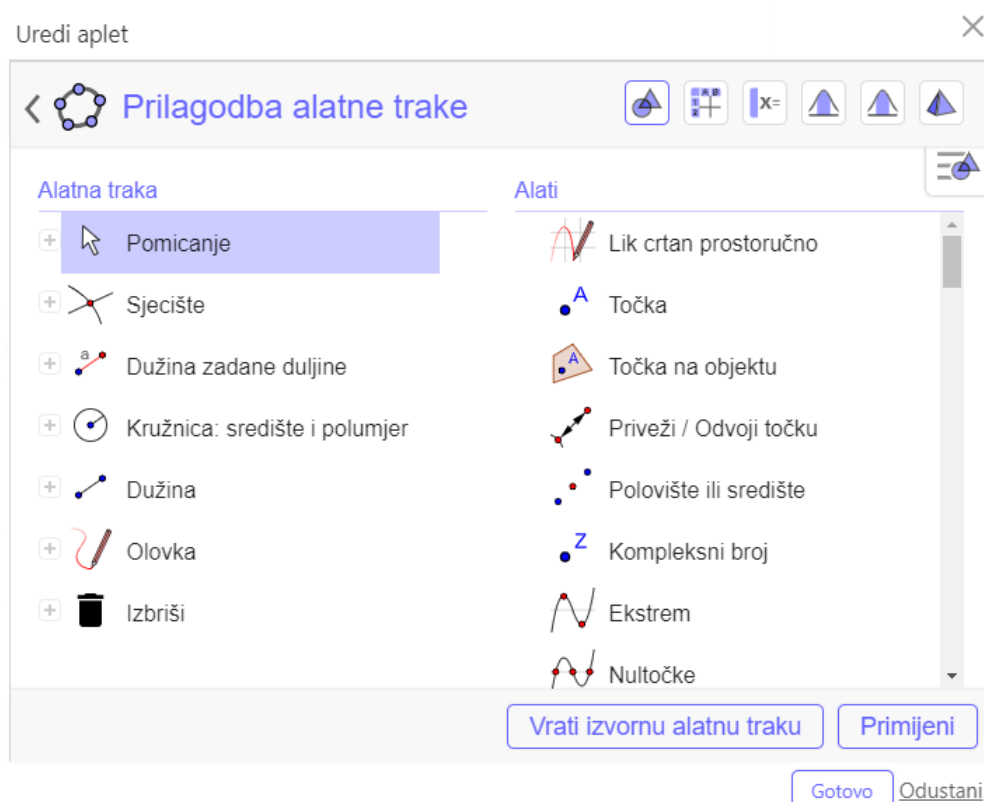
Uredi aplet

Prilagodba alatne trake

Alatna traka

Pomicanje

Sjecište

Dužina zadane duljine

Kružnica: središte i polumjer

Dužina

Olovka

Izbriši

Alati

Lik crtan prostoručno

Točka

Točka na objektu

Priveži / Odvoji točku

Polovište ili središte

Kompleksni broj

Ekstrem

Nultočke

Vrati izvornu alatnu traku

Primijeni

Gotovo

Odustani